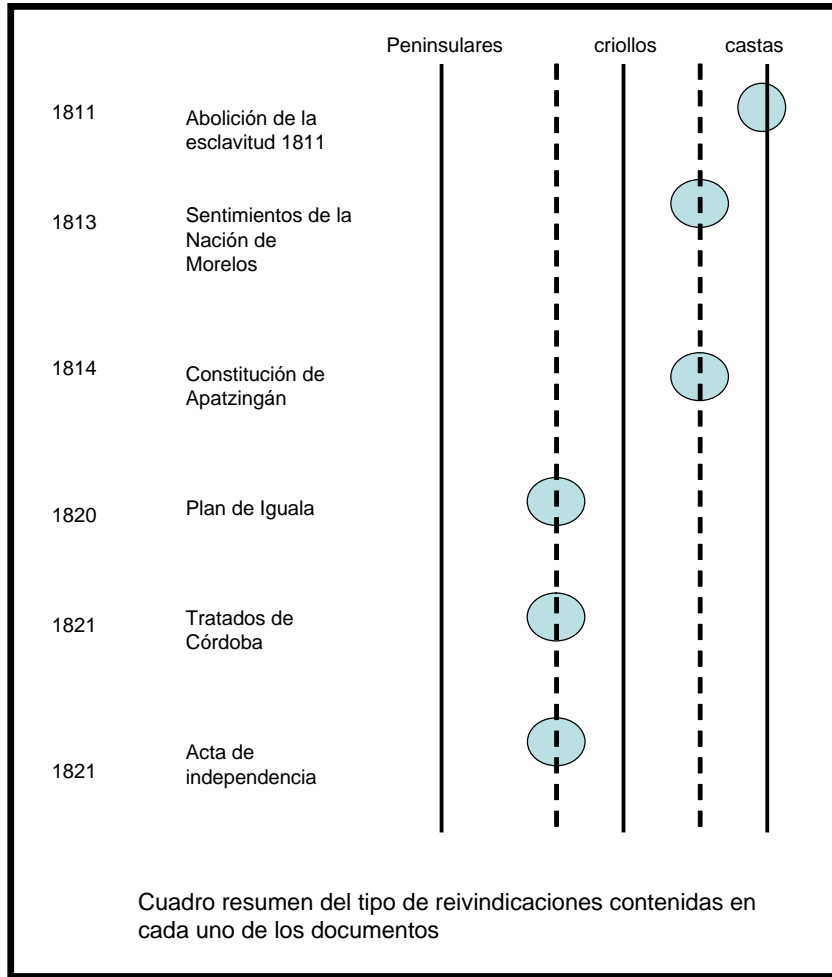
Peninsulares criollos castas

1811 Abolición de la esclavitud 1811

1813 Sentimientos de la Nación de Morelos

1814 Constitución de Apatzingán

1820 Plan de Iguala

1821 Tratados de Córdoba

1821 Acta de independencia

Cuadro resumen del tipo de reivindicaciones contenidas en cada uno de los documentos